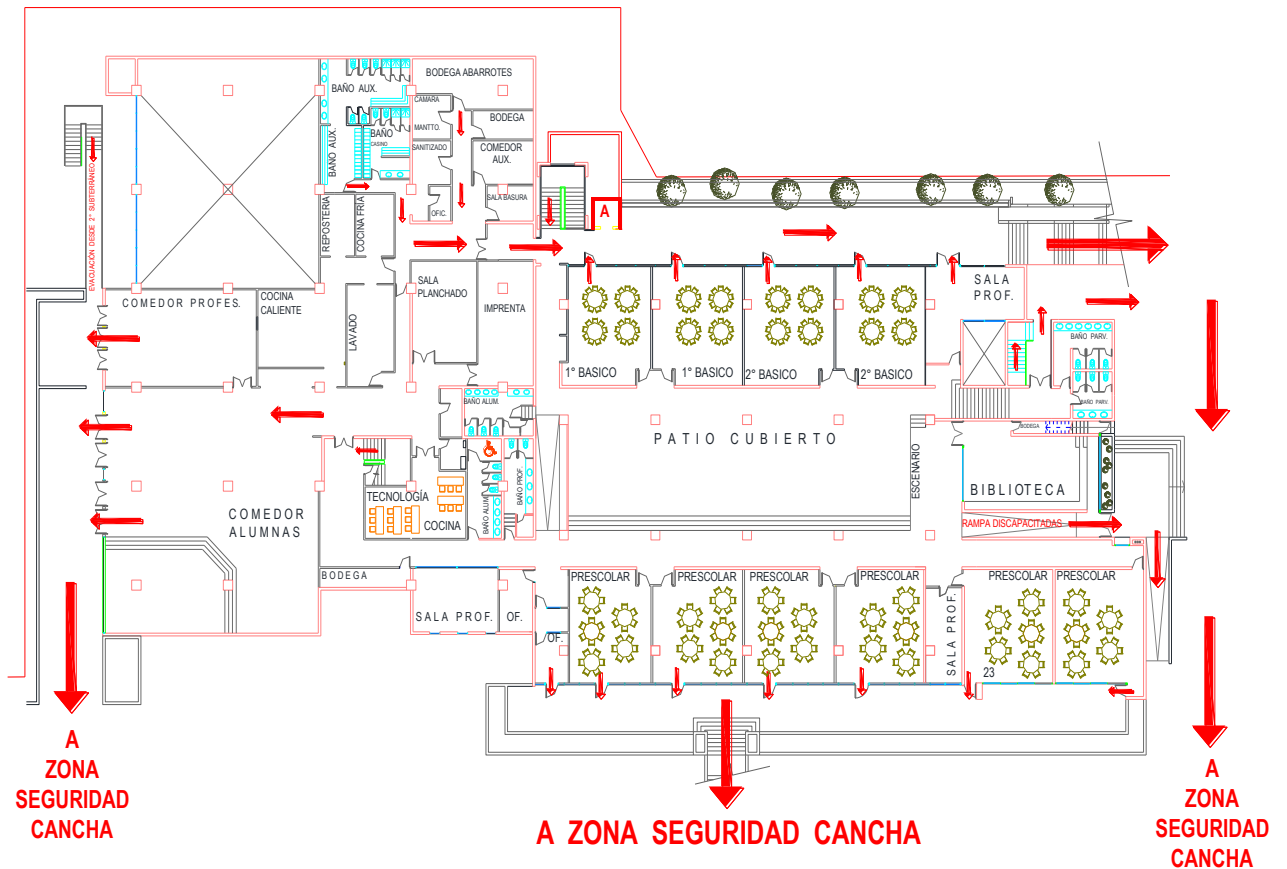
BODEGA ABARROTES

BAÑO AUX.

CAMARA

MANTTO.

BODEGA

BAÑO AUX.

BAÑO

CASINO

SANITIZADO

COMEDOR AUX.

SALA BASURA

OFIC.

A

REPOSTERIA

COCINA FRIA

EVACUACIÓN DESDE 2° SUBTERRANEO

COMEDOR PROFES.

COCINA CALIENTE

LAVADO

SALA PLANCHADO

IMPRENTA

SALA PROF.

BAÑO PARV.

1° BASICO

1° BASICO

2° BASICO

2° BASICO

BAÑO PARV.

BAÑO ALUM.

PATIO CUBIERTO

BODEGA

ESCENARIO

BIBLIOTECA

TECNOLOGÍA

COCINA

BAÑO ALUM.

BAÑO PROF.

RAMPA DISCAPACITADAS

COMEDOR ALUMNAS

BODEGA

SALA PROF.

OF.

OF.

PRESCOLAR

PRESCOLAR

PRESCOLAR

PRESCOLAR

SALA PROF.

PRESCOLAR

PRESCOLAR

23

A ZONA SEGURIDAD CANCHA

A ZONA SEGURIDAD CANCHA

A ZONA SEGURIDAD CANCHA